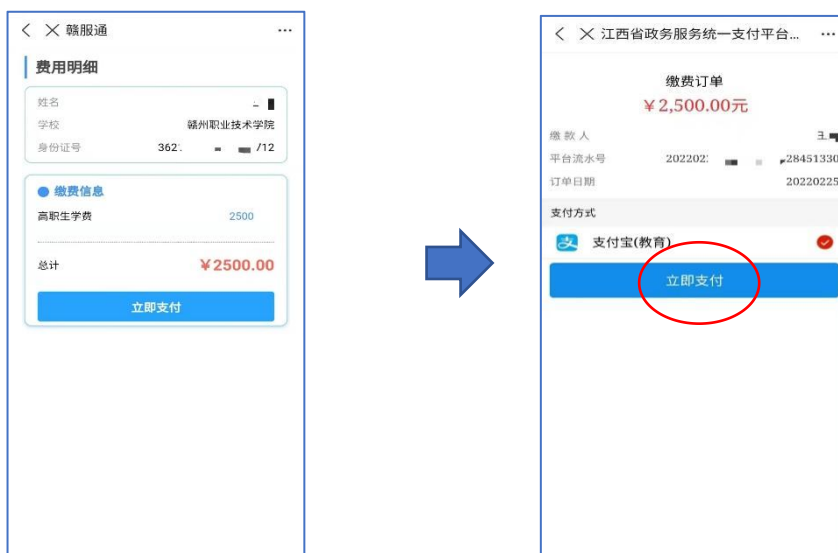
赣服通 ···

费用明细

姓名

学校 赣州职业技术学院

身份证号 362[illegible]/12

缴费信息

高职生学费 2500

总计 ¥2500.00

立即支付

江西省政务服务统一支付平台... ···

缴费订单

¥2,500.00元

缴款人 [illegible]

平台流水号 202202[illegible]28451330

订单日期 20220225

支付方式

支付宝(教育)

立即支付